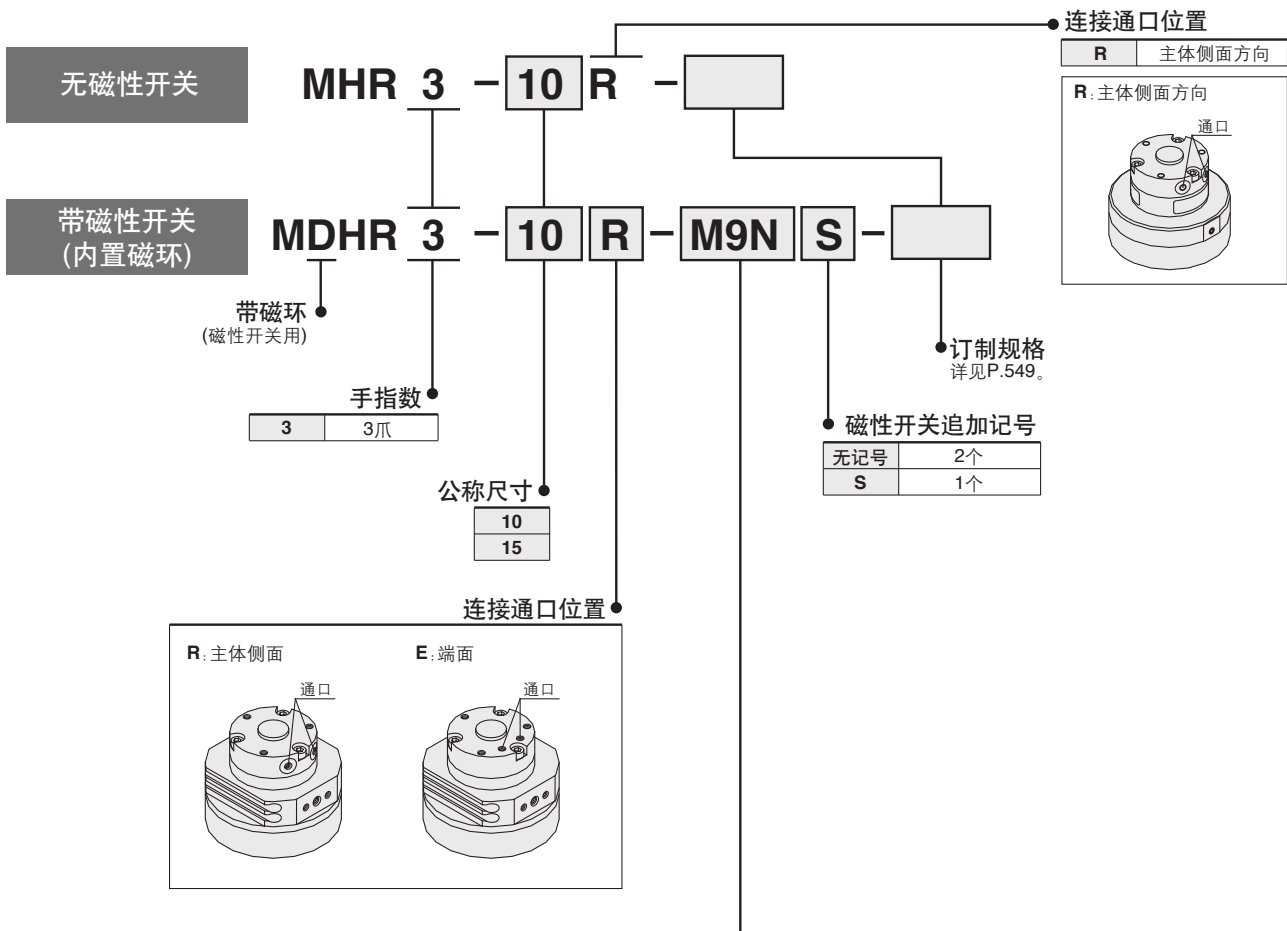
连接通口位置

| R | 主体侧面方向 |
|---|---|

R: 主体侧面方向

通口

无磁性开关

MHR 3 − 10 R −

带磁性开关
(内置磁环)

MDHR 3 − 10 R − M9N S −

带磁环
(磁性开关用)

订制规格
详见P.549。

手指数

| 3 | 3爪 |
|---|---|

磁性开关追加记号

| 无记号 | 2个 |
|---|---|
| S | 1个 |

公称尺寸

| 10 |
|---|
| 15 |

连接通口位置

R: 主体侧面

通口

E: 端面

通口